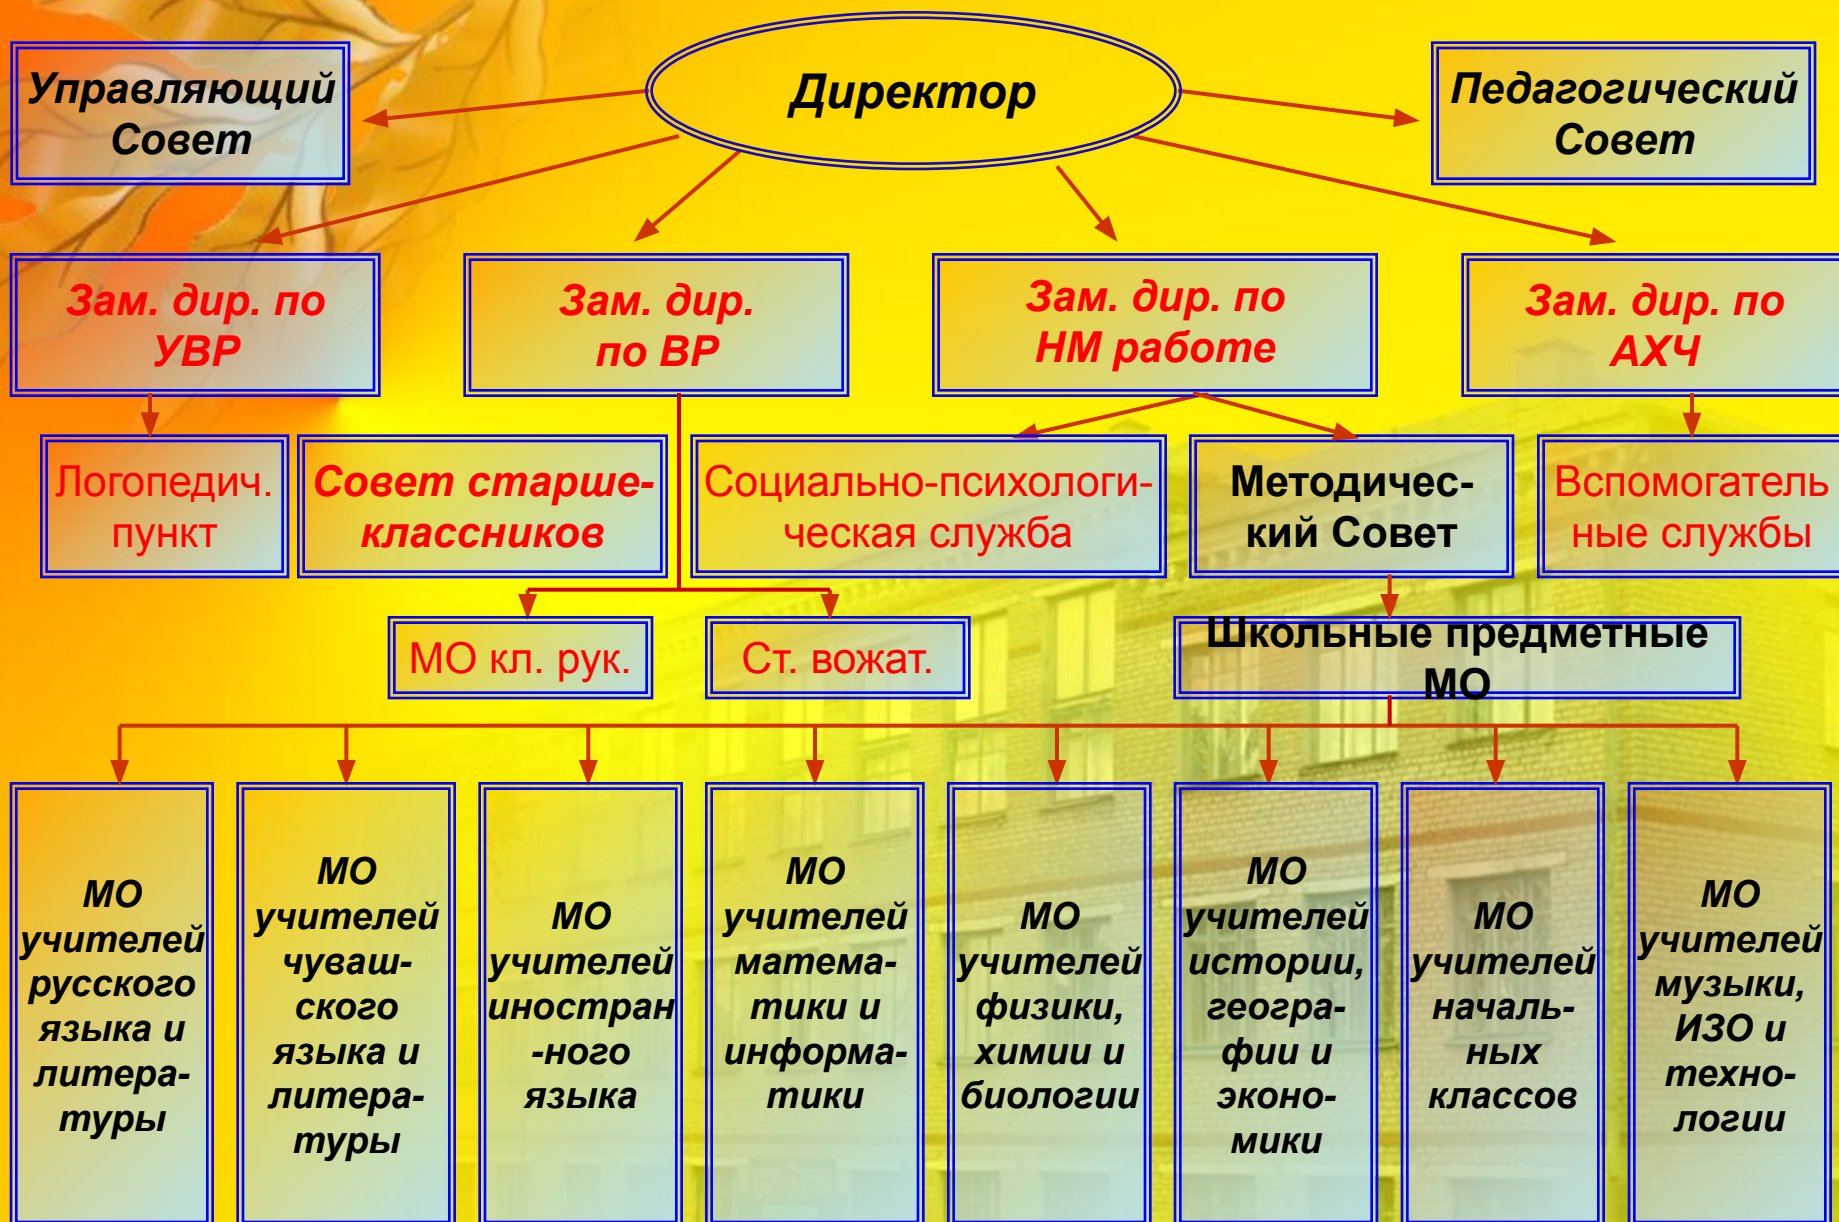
Управляющий Совет

Директор

Педагогический Совет

Зам. дир. по УВР

Зам. дир. по ВР

Зам. дир. по НМ работе

Зам. дир. по АХЧ

Логопедич. пункт

Совет старшеклассников

Социально-психологическая служба

Методический Совет

Вспомогательные службы

МО кл. рук.

Ст. вожат.

Школьные предметные МО

МО учителей русского языка и литературы

МО учителей чувашского языка и литературы

МО учителей иностран-ного языка

МО учителей математики и информатики

МО учителей физики, химии и биологии

МО учителей истории, географии и экономики

МО учителей начальных классов

МО учителей музыки, ИЗО и технологии